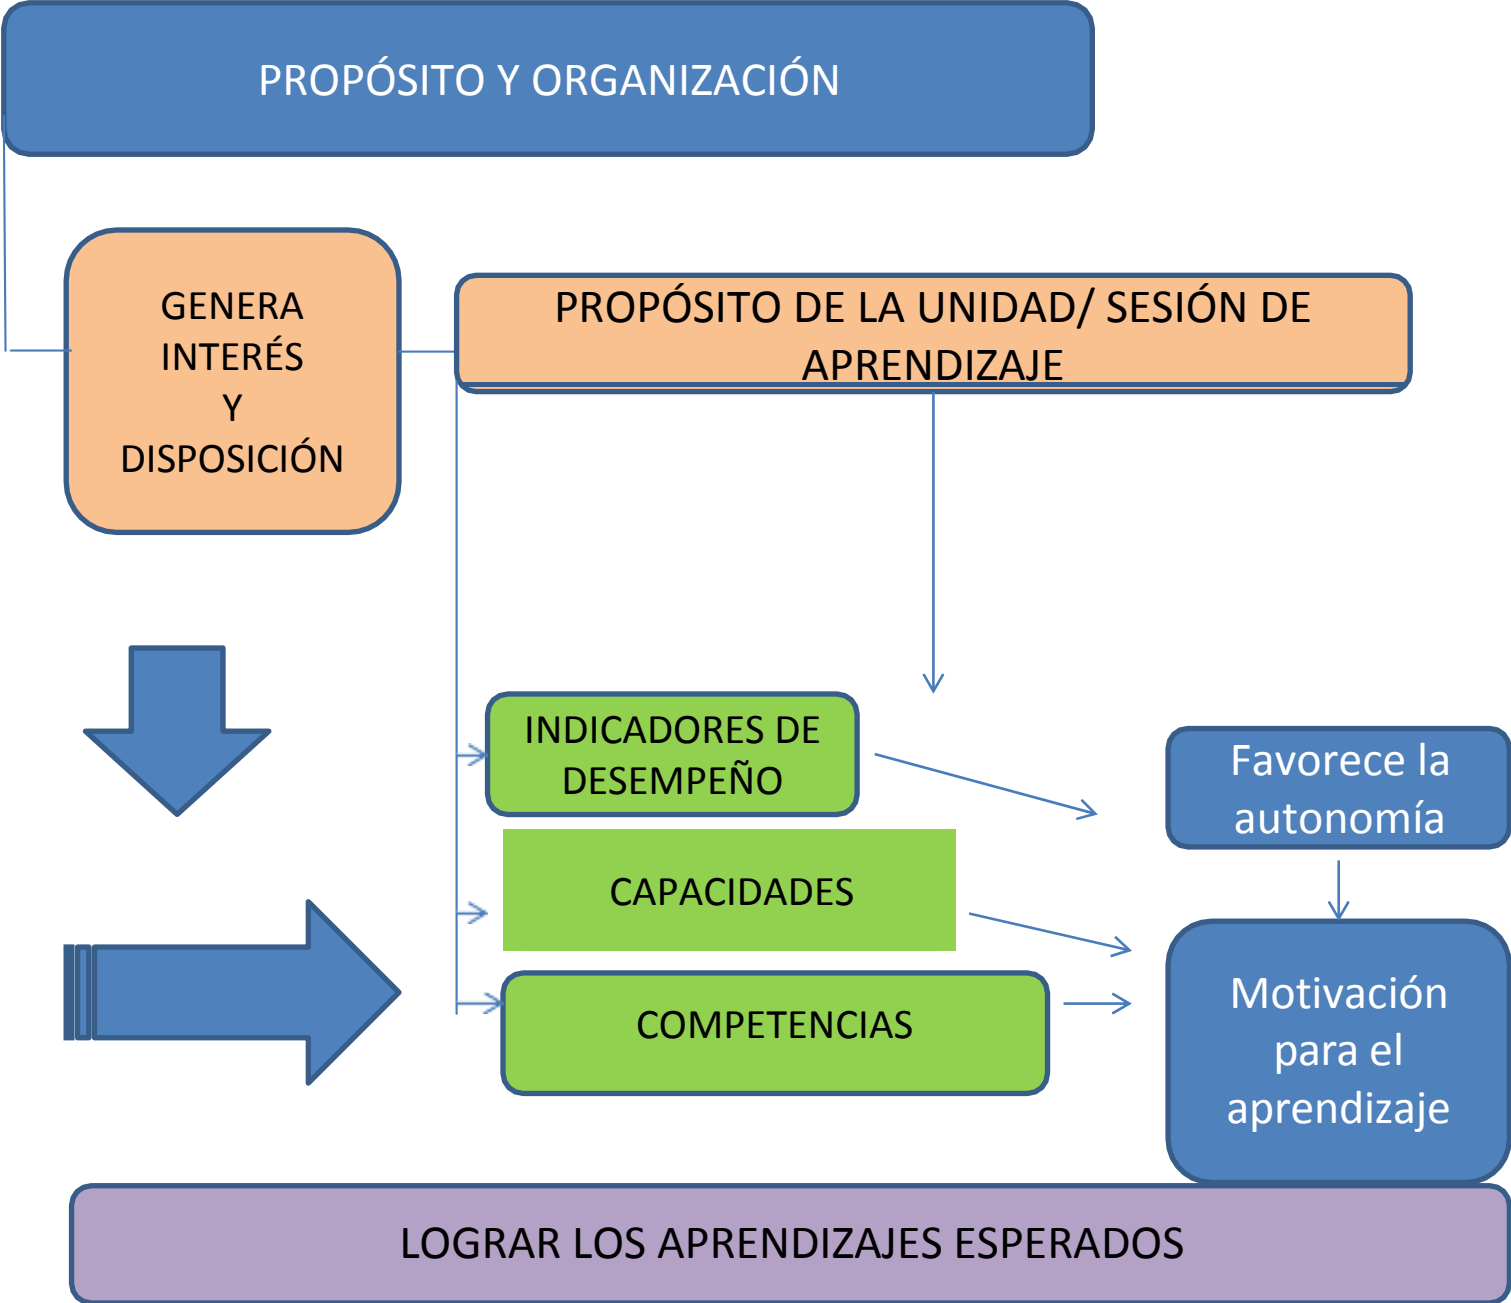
PROPÓSITO Y ORGANIZACIÓN

GENERA INTERÉS Y DISPOSICIÓN

PROPÓSITO DE LA UNIDAD/ SESIÓN DE APRENDIZAJE

INDICADORES DE DESEMPEÑO

CAPACIDADES

COMPETENCIAS

Favorece la autonomía

Motivación para el aprendizaje

LOGRAR LOS APRENDIZAJES ESPERADOS